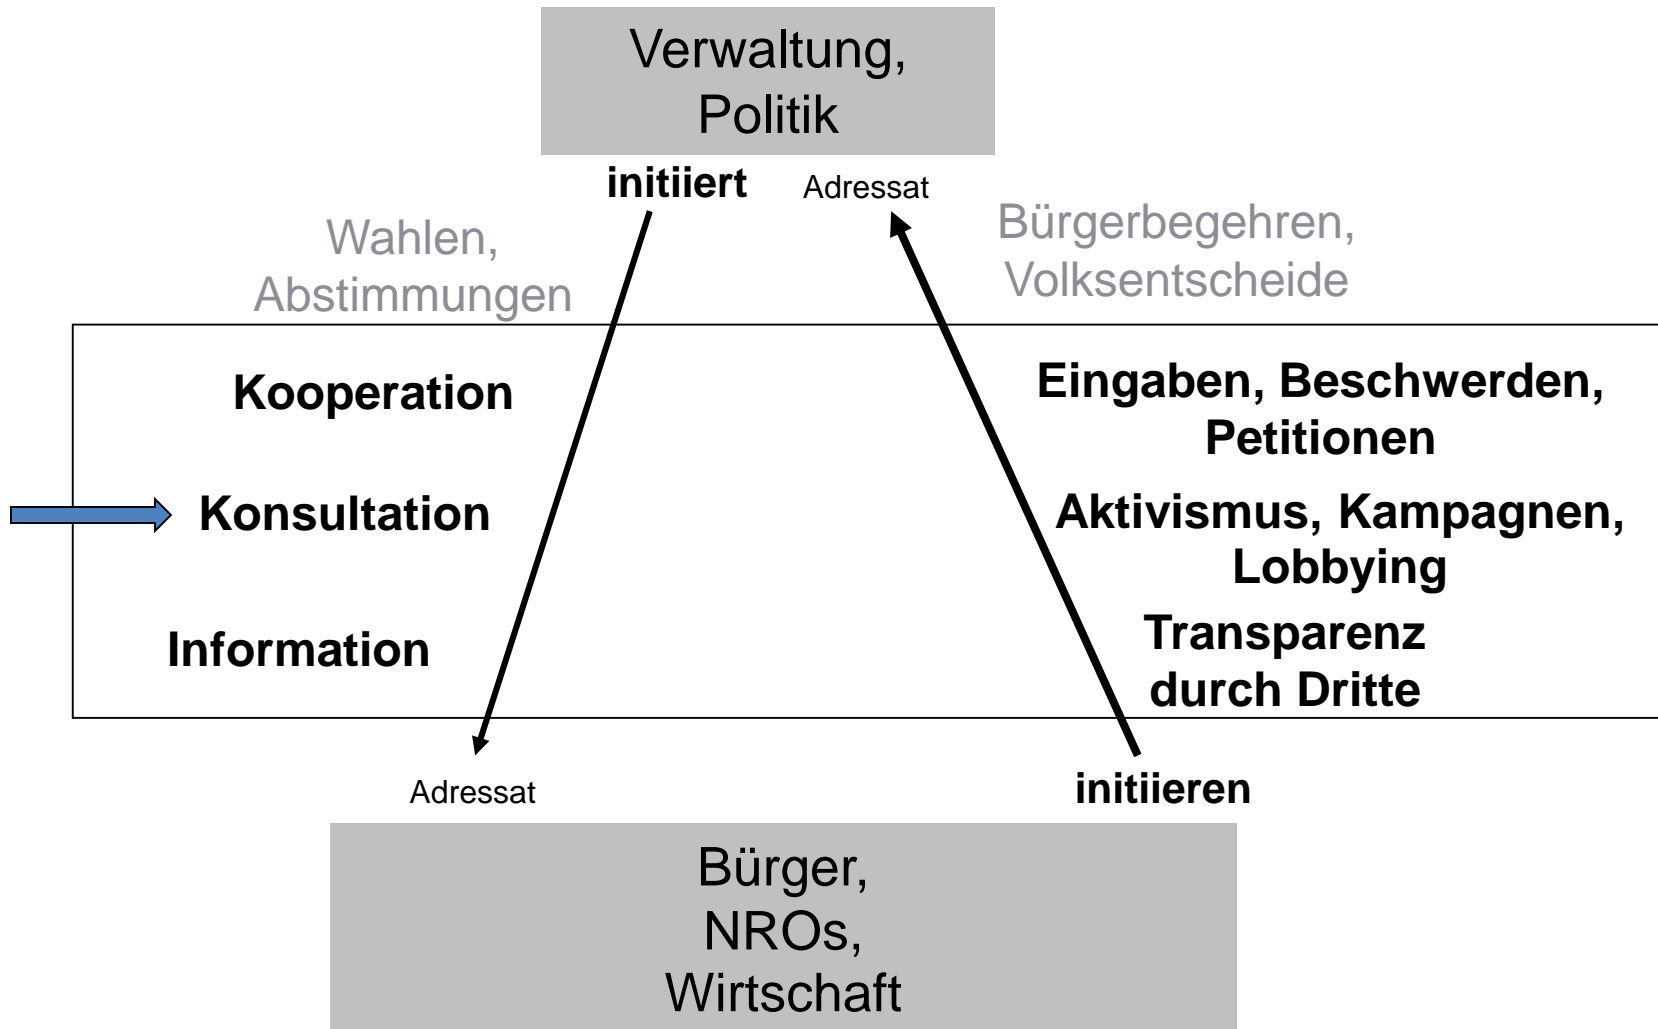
Verwaltung, Politik

initiiert

Adressat

Wahlen, Abstimmungen

Bürgerbegehren, Volksentscheide

Kooperation

Eingaben, Beschwerden, Petitionen

Konsultation

Aktivismus, Kampagnen, Lobbying

Information

Transparenz durch Dritte

Adressat

initiieren

Bürger, NROs, Wirtschaft